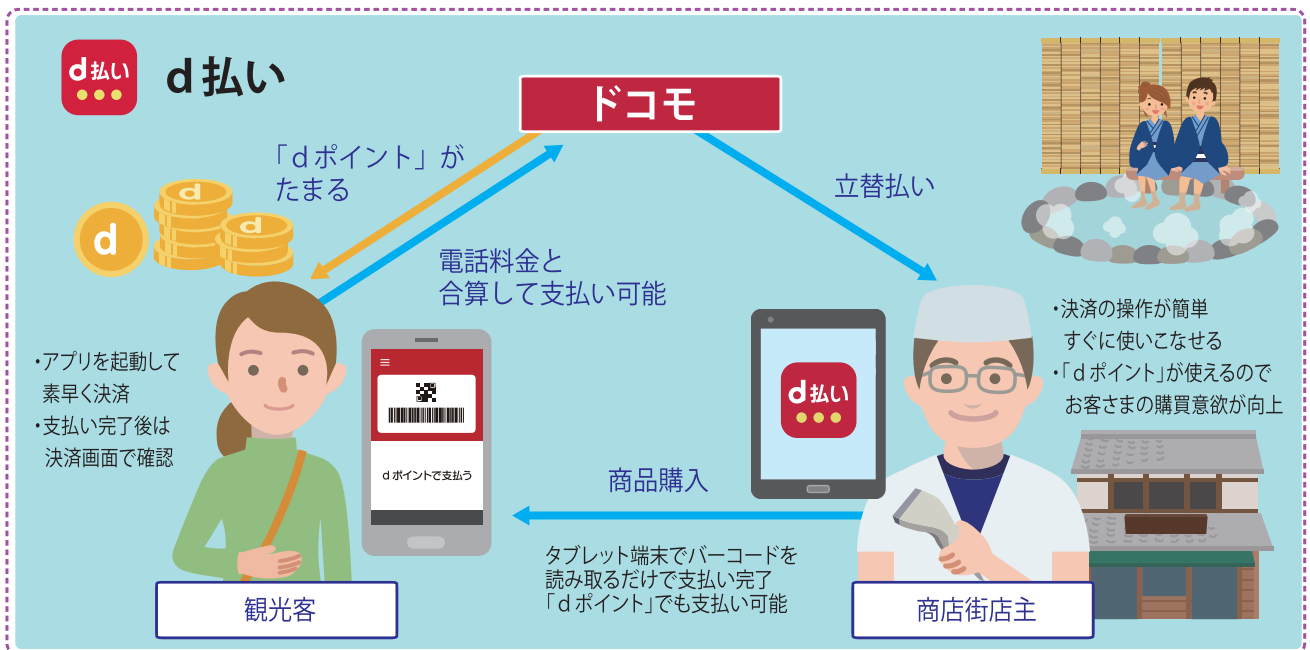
d払い

d払い

ドコモ

「dポイント」がたまる

立替払い

d

d

d

電話料金と合算して支払い可能

・アプリを起動して素早く決済
・支払い完了後は決済画面で確認

≡

dポイントで支払う

d払い

・決済の操作が簡単すぐに使いこなせる
・「dポイント」が使えるのでお客さまの購買意欲が向上

商品購入

タブレット端末でバーコードを読み取るだけで支払い完了
「dポイント」でも支払い可能

観光客

商店街店主